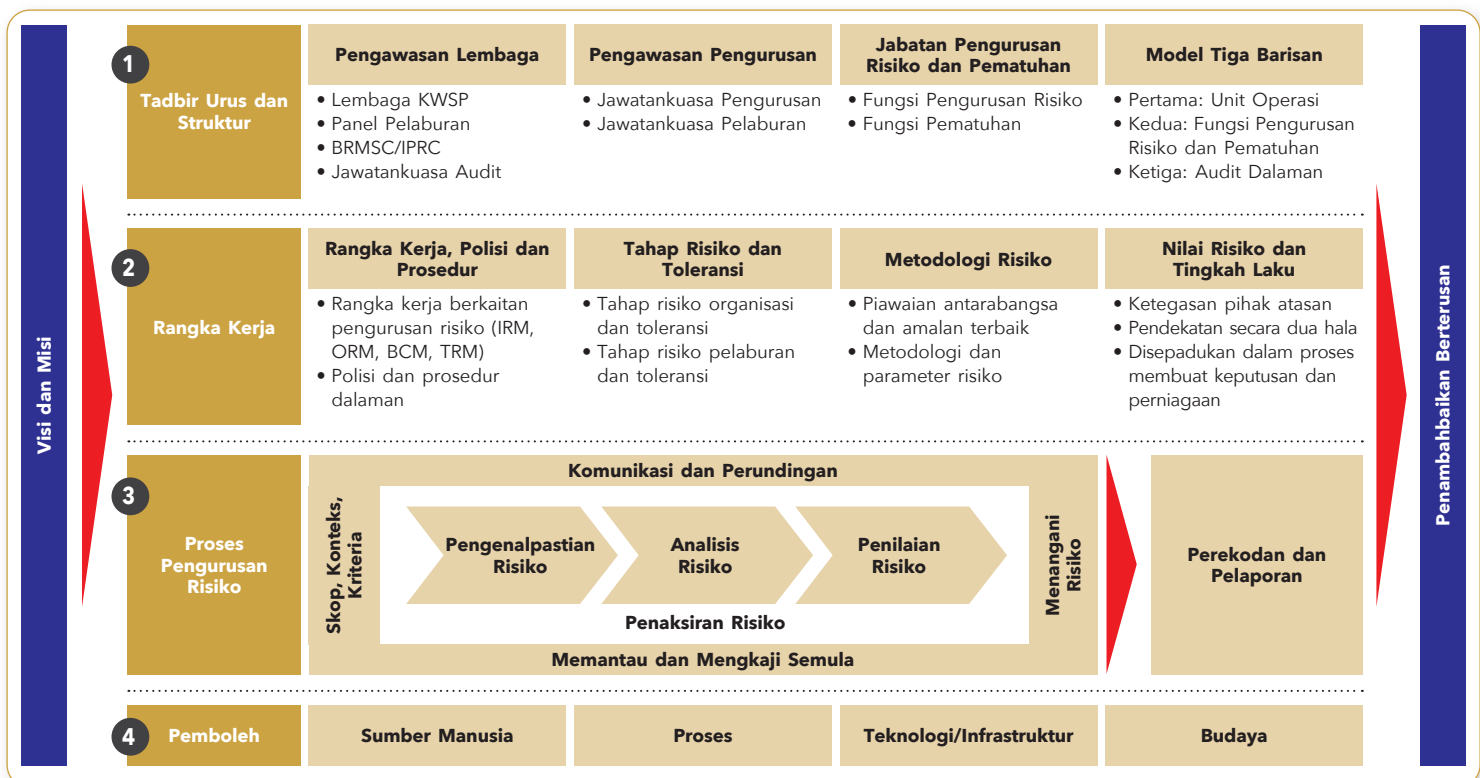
Visi dan Misi

1
Tadbir Urus dan Struktur

Pengawasan Lembaga
• Lembaga KWSP
• Panel Pelaburan
• BRMSC/IPRC
• Jawatankuasa Audit

Pengawasan Pengurusan
• Jawatankuasa Pengurusan
• Jawatankuasa Pelaburan

Jabatan Pengurusan Risiko dan Pematuhan
• Fungsi Pengurusan Risiko
• Fungsi Pematuhan

Model Tiga Barisan
• Pertama: Unit Operasi
• Kedua: Fungsi Pengurusan Risiko dan Pematuhan
• Ketiga: Audit Dalaman

2
Rangka Kerja

Rangka Kerja, Polisi dan Prosedur
• Rangka kerja berkaitan pengurusan risiko (IRM, ORM, BCM, TRM)
• Polisi dan prosedur dalaman

Tahap Risiko dan Toleransi
• Tahap risiko organisasi dan toleransi
• Tahap risiko pelaburan dan toleransi

Metodologi Risiko
• Piawaian antarabangsa dan amalan terbaik
• Metodologi dan parameter risiko

Nilai Risiko dan Tingkah Laku
• Ketegasan pihak atasan
• Pendekatan secara dua hala
• Disepadukan dalam proses membuat keputusan dan perniagaan

3
Proses Pengurusan Risiko

Komunikasi dan Perundingan
Skop, Konteks, Kriteria
Pengenalpastian Risiko
Analisis Risiko
Penilaian Risiko
Penaksiran Risiko
Menangani Risiko
Memantau dan Mengkaji Semula

Perekodan dan Pelaporan

4
Pemboleh
Sumber Manusia
Proses
Teknologi/Infrastruktur
Budaya

Penambahbaikan Berterusan